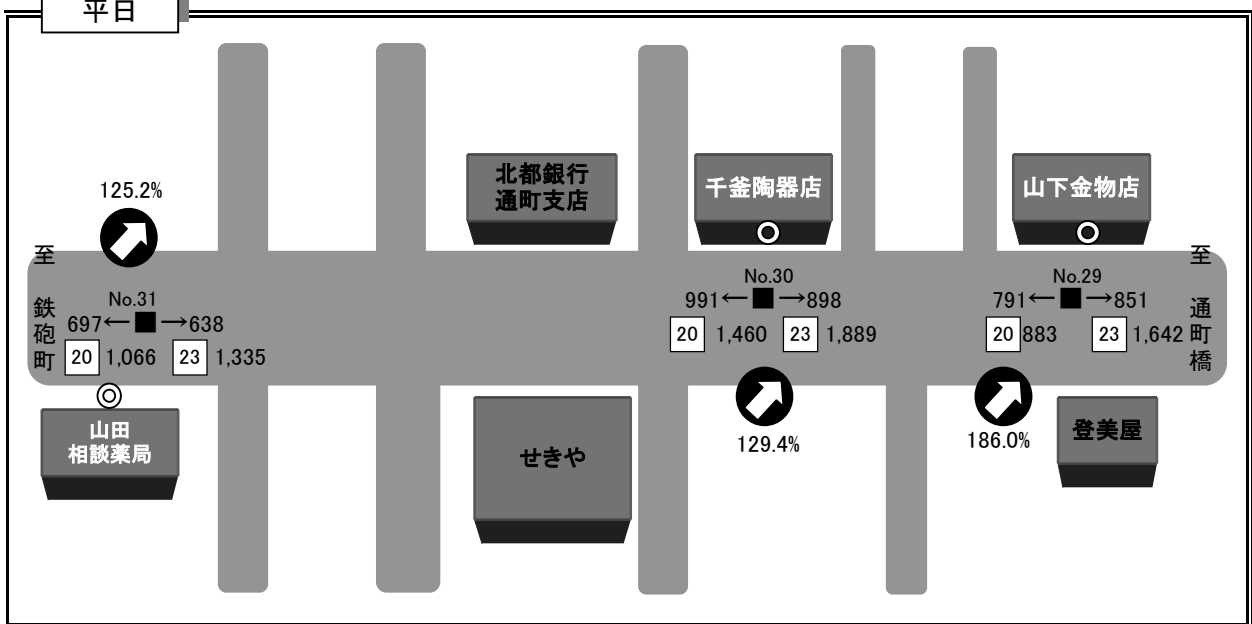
平日

125.2%

至
鉄砲町

No.31
697← ■ →638
20 1,066 23 1,335

山田
相談薬局

北都銀行
通町支店

せきや

千釜陶器店

No.30
991← ■ →898
20 1,460 23 1,889

129.4%

山下金物店

No.29
791← ■ →851
20 883 23 1,642

186.0%

登美屋

至
通町橋